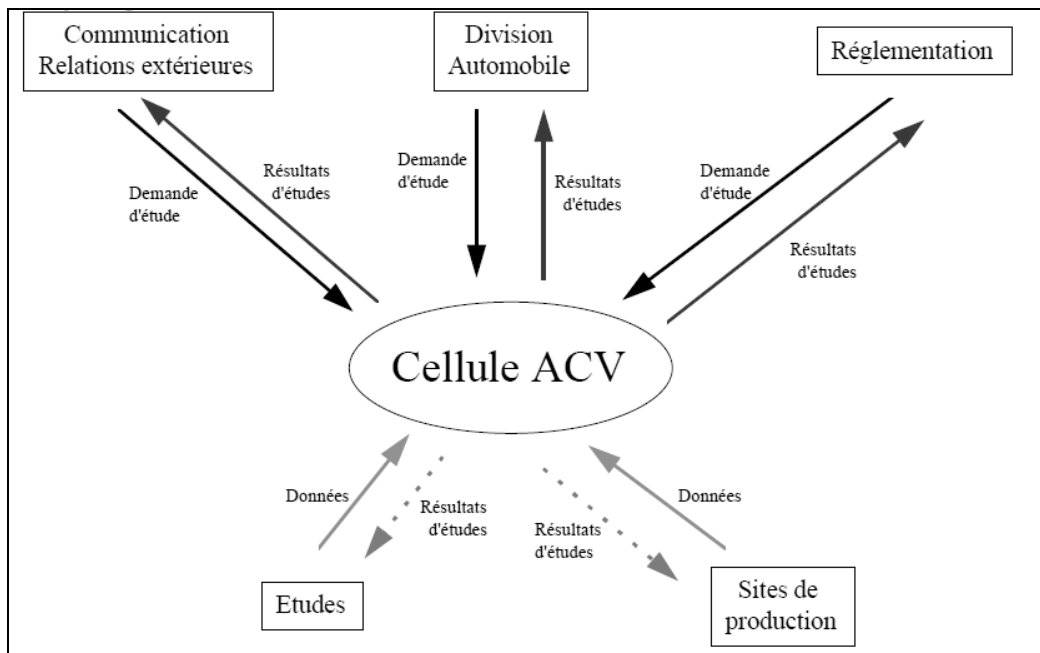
Communication
Relations extérieures

Division
Automobile

Réglementation

Résultats
d'études

Demande
d'étude

Demande
d'étude

Résultats
d'études

Demande
d'étude

Résultats
d'études

Cellule ACV

Données

Résultats
d'études

Résultats
d'études

Données

Etudes

Sites de
production